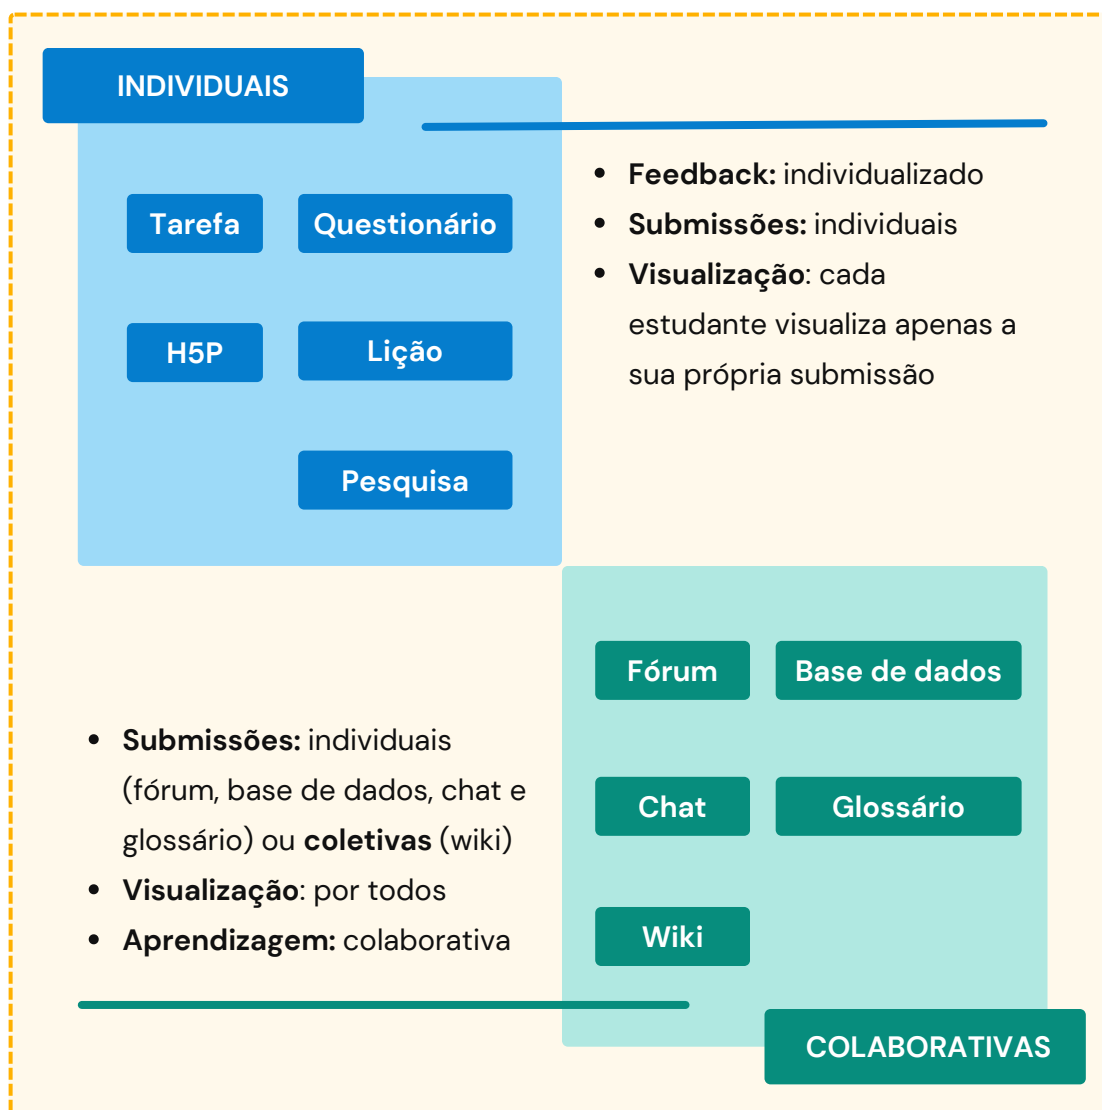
INDIVIDUAIS

Tarefa

Questionário

H5P

Lição

Pesquisa

- **Feedback:** individualizado
- **Submissões:** individuais
- **Visualização**: cada estudante visualiza apenas a sua própria submissão

Fórum

Base de dados

Chat

Glossário

Wiki

- **Submissões:** individuais (fórum, base de dados, chat e glossário) ou **coletivas** (wiki)
- **Visualização**: por todos
- **Aprendizagem:** colaborativa

COLABORATIVAS